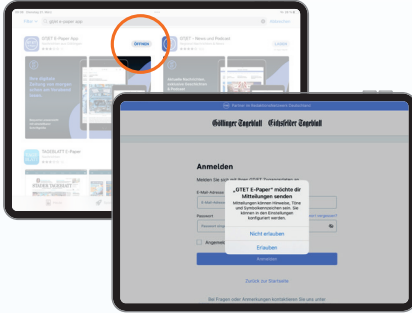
GT/ET E-Paper App
ÖFFNEN
GT/ET – News und Podcast
LADEN
Göttinger Tageblatt Eichsfelder Tageblatt
Anmelden
„GT/ET E-Paper" möchte dir Mitteilungen senden
Mitteilungen können Hinweise, Töne und Symbolkennzeichen sein. Sie können in den Einstellungen konfiguriert werden.
Nicht erlauben
Erlauben
E-Mail-Adresse
Passwort
Angemeldet bleiben
Anmelden
Zurück zur Startseite
Bei Fragen oder Anmerkungen kontaktieren Sie uns unter